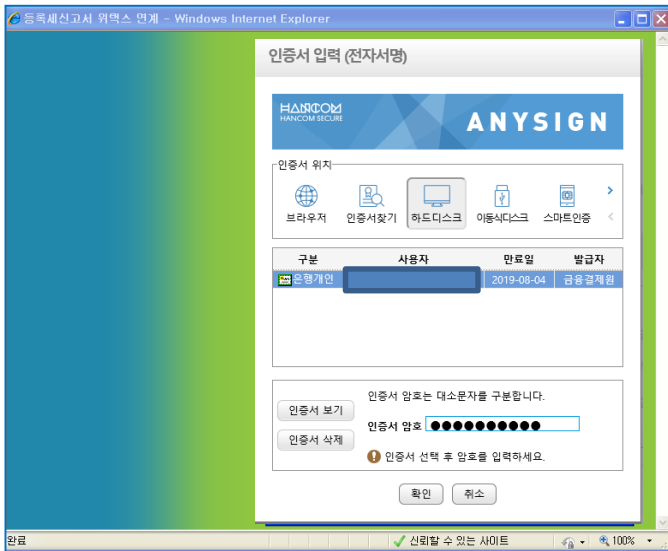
등록세신고서 위택스 연계 - Windows Internet Explorer

인증서 입력 (전자서명)

HANCOM
HANCOM SECURE
ANYSIGN

인증서 위치

브라우저
인증서찾기
하드디스크
이동식디스크
스마트인증

| 구분 | 사용자 | 만료일 | 발급자 |
|---|---|---|---|
| 은행개인 | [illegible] | 2019-08-04 | 금융결제원 |

인증서 보기
인증서 삭제

인증서 암호는 대소문자를 구분합니다.
인증서 암호 ●●●●●●●●●●
인증서 선택 후 암호를 입력하세요.

확인
취소

완료
신뢰할 수 있는 사이트
100%